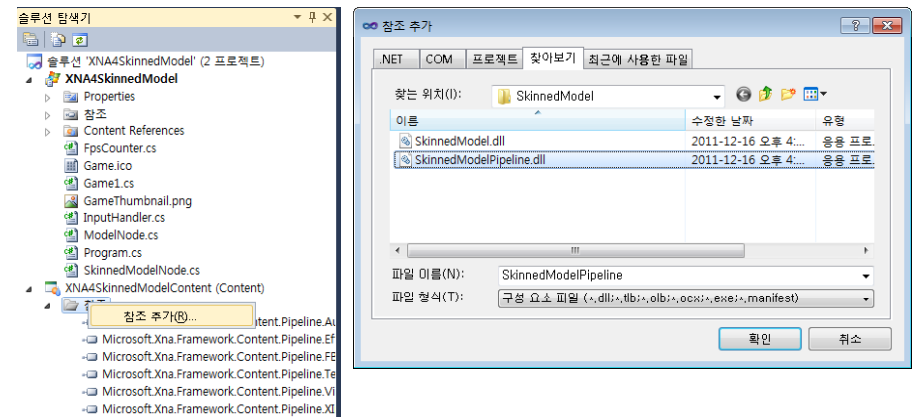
솔루션 탐색기

솔루션 'XNA4SkinnedModel' (2 프로젝트)
XNA4SkinnedModel
Properties
참조
Content References
FpsCounter.cs
Game.ico
Game1.cs
GameThumbnail.png
InputHandler.cs
ModelNode.cs
Program.cs
SkinnedModelNode.cs
XNA4SkinnedModelContent (Content)
참조
참조 추가(R)...
Content.Pipeline.A
Microsoft.Xna.Framework.Content.Pipeline.Ef
Microsoft.Xna.Framework.Content.Pipeline.FE
Microsoft.Xna.Framework.Content.Pipeline.Te
Microsoft.Xna.Framework.Content.Pipeline.Vi
Microsoft.Xna.Framework.Content.Pipeline.XI

참조 추가
? ×
.NET | COM | 프로젝트 | 찾아보기 | 최근에 사용한 파일
찾는 위치(I): SkinnedModel

| 이름 | 수정한 날짜 | 유형 |
|---|---|---|
| SkinnedModel.dll | 2011-12-16 오후 4:... | 응용 프로 |
| SkinnedModelPipeline.dll | 2011-12-16 오후 4:... | 응용 프로 |

파일 이름(N): SkinnedModelPipeline
파일 형식(T): 구성 요소 파일 (*.dll;*.tlb;*.olb;*.ocx;*.exe;*.manifest)
확인
취소